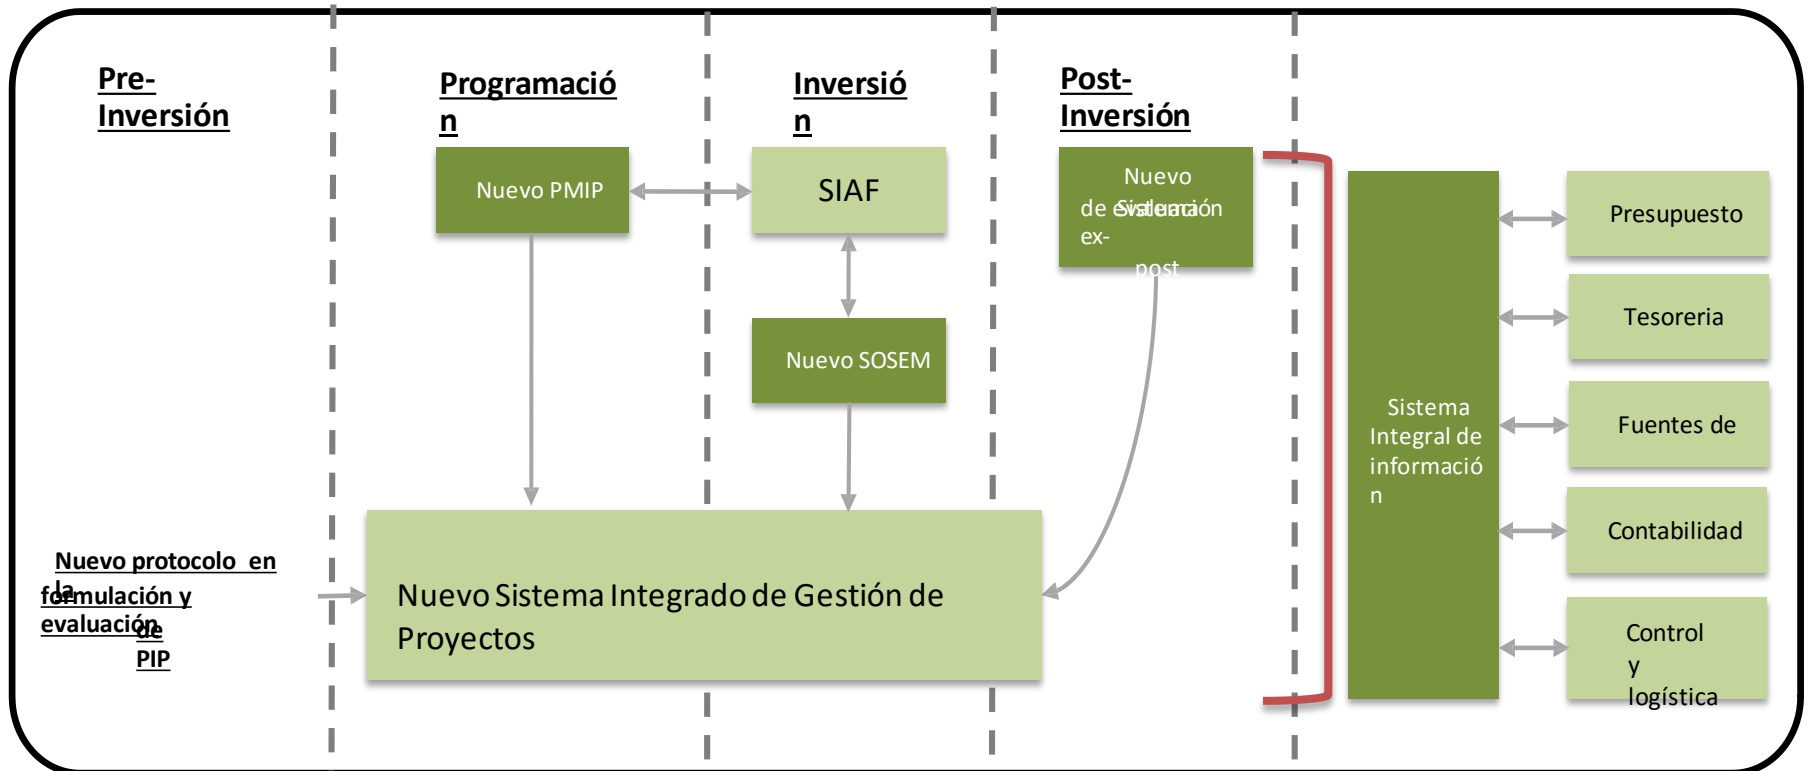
Pre-Inversión

Programación

Inversión

Post-Inversión

Nuevo PMIP

SIAF

Nuevo Sistema de evaluación ex-post

Nuevo SOSEM

Sistema Integral de información

Presupuesto

Tesoreria

Fuentes de

Contabilidad

Control y logística

Nuevo protocolo en la formulación y evaluación de PIP

Nuevo Sistema Integrado de Gestión de Proyectos